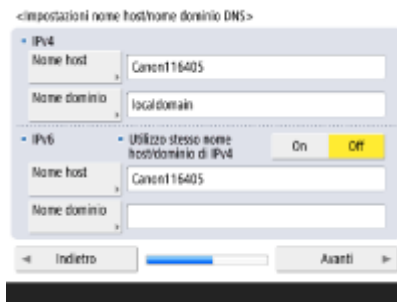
<Impostazioni nome host/nome dominio DNS>

IPv4

Nome host

Canon116405

Nome dominio

localdomain

IPv6

Utilizzo stesso nome host/dominio di IPv4

On

Off

Nome host

Canon116405

Nome dominio

Indietro

Avanti